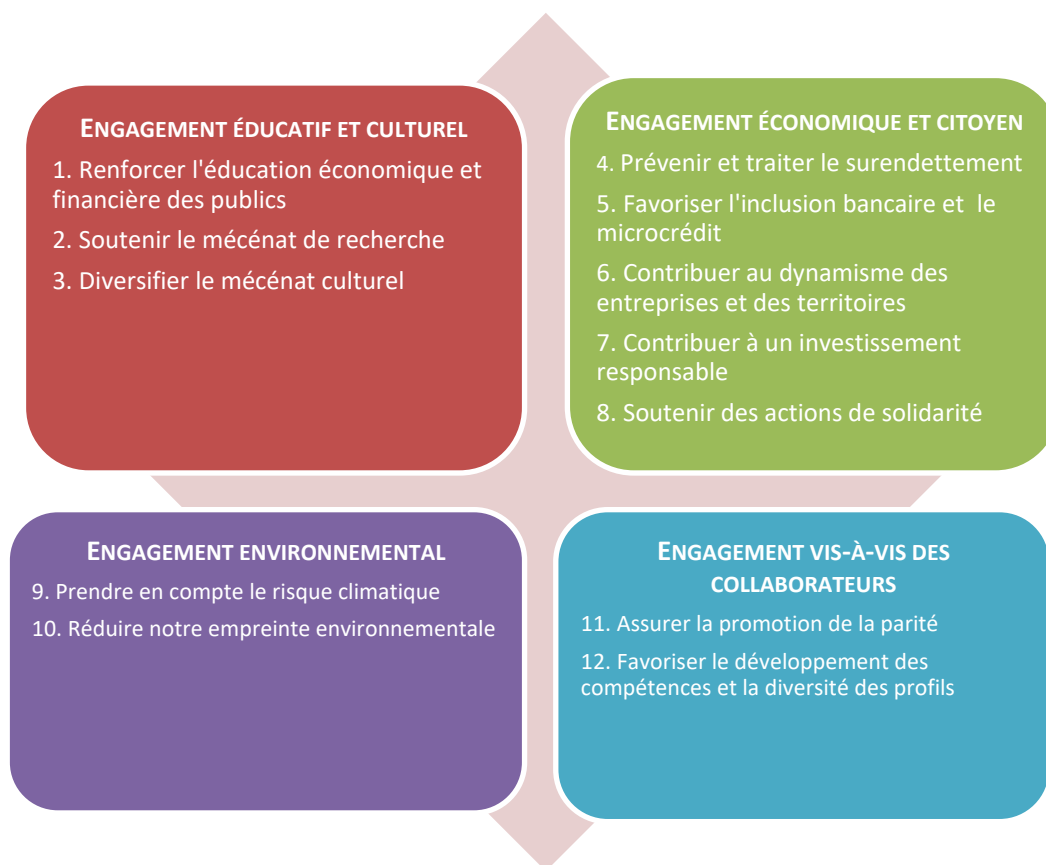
ENGAGEMENT ÉDUCATIF ET CULTUREL

1. Renforcer l'éducation économique et financière des publics

2. Soutenir le mécénat de recherche

3. Diversifier le mécénat culturel

ENGAGEMENT ÉCONOMIQUE ET CITOYEN

4. Prévenir et traiter le surendettement

5. Favoriser l'inclusion bancaire et le microcrédit

6. Contribuer au dynamisme des entreprises et des territoires

7. Contribuer à un investissement responsable

8. Soutenir des actions de solidarité

ENGAGEMENT ENVIRONNEMENTAL

9. Prendre en compte le risque climatique

10. Réduire notre empreinte environnementale

ENGAGEMENT VIS-À-VIS DES COLLABORATEURS

11. Assurer la promotion de la parité

12. Favoriser le développement des compétences et la diversité des profils